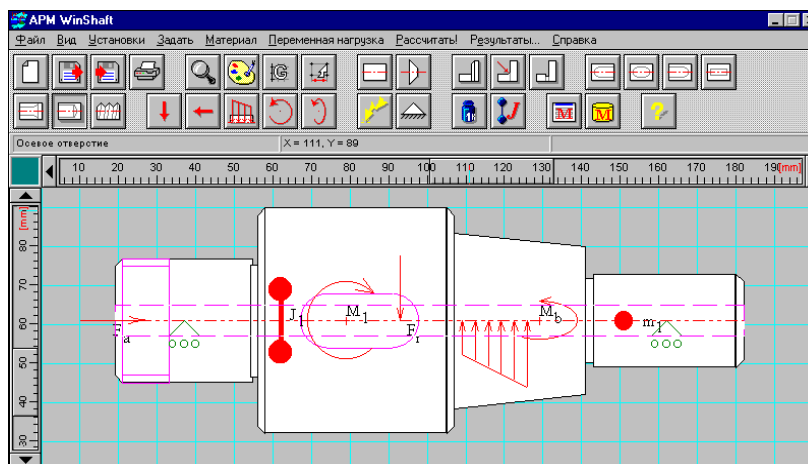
APM WinShaft

Файл Вид Установки Задать Материал Переменная нагрузка Рассчитать! Результаты... Справка

Осевое отверстие X = 111, Y = 89

10 20 30 40 50 60 70 80 90 100 110 120 130 140 150 160 170 180 190 [mm]

[mm] 80 70 60 50 40 30

$F_a$ $J_1$ $M_1$ $F_r$ $M_b$ $m_1$